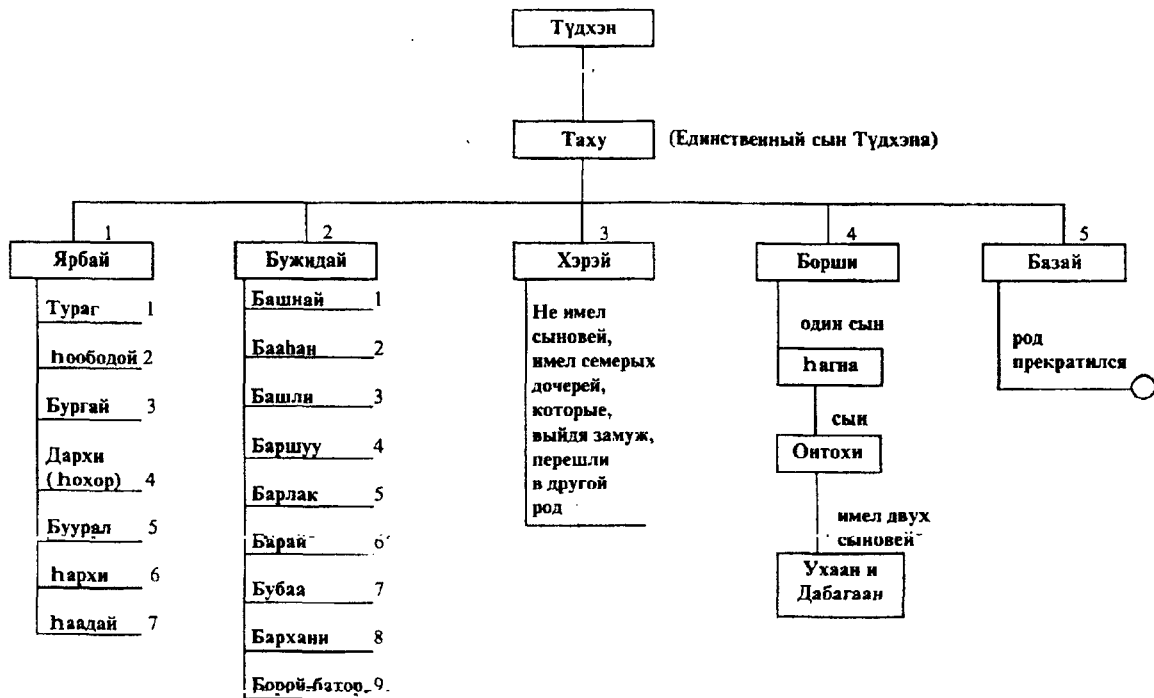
Түдхэн

Таху (Единственный сын Түдхэна)

1 Ярбай

Тураг 1
һооБодой 2
Бургай 3
Дархи (һохор) 4
Буурал 5
һархи 6
һаадай 7

2 Бужидай

Башнай 1
Бааһан 2
Башли 3
Баршуу 4
Барлак 5
Барай 6
Бубаа 7
Бархани 8
Борой-батор 9

3 Хэрэй

Не имел сыновей, имел семерых дочерей, которые, выйдя замуж, перешли в другой род

4 Борши

один сын
һагна
сын
Онтохи
имел двух сыновей
Ухаан и Дабагаан

5 Базай

род прекратился